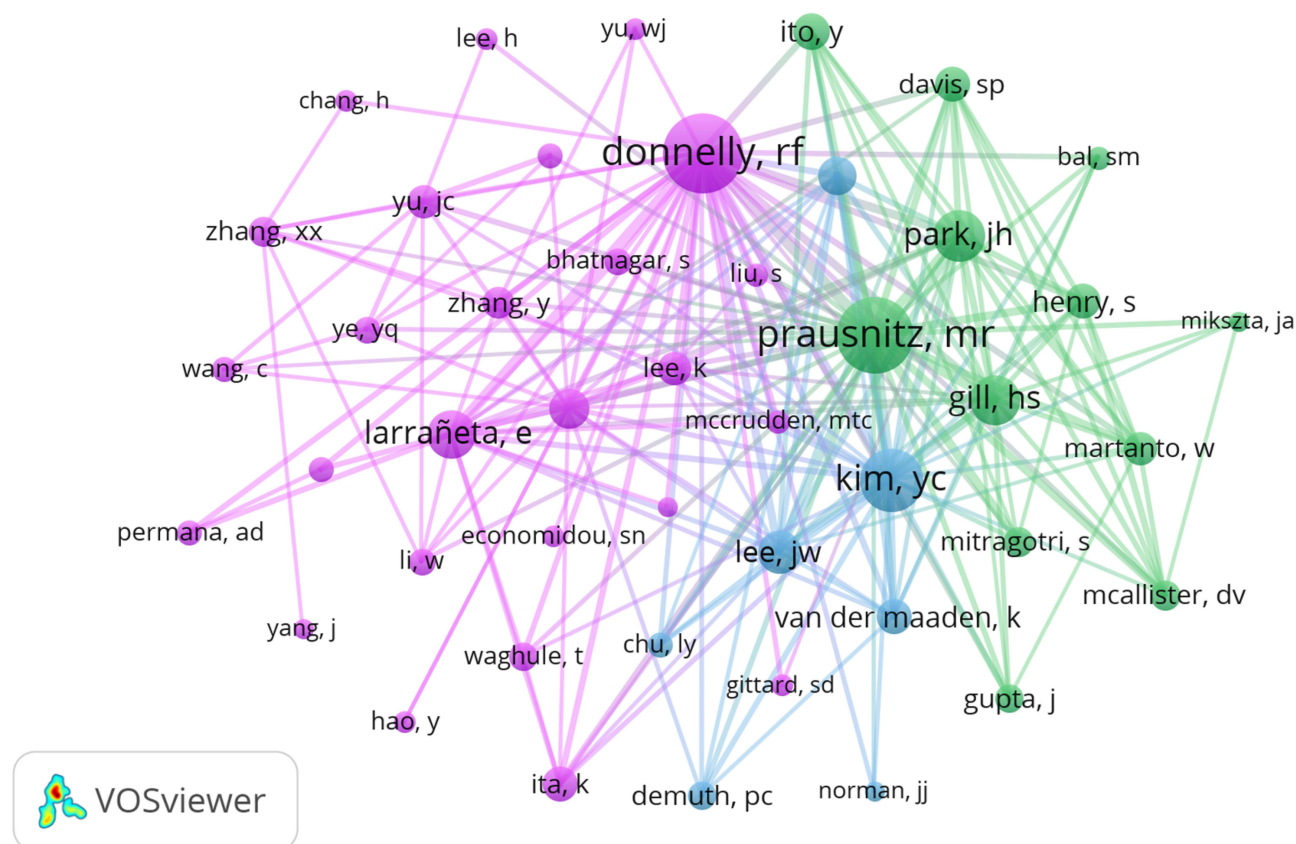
lee, h
yu, wj
ito, y
davis, sp
chang, h
donnelly, rf
bal, sm
yu, jc
zhang, xx
park, jh
bhatnagar, s
liu, s
henry, s
zhang, y
mikszta, ja
ye, yq
prausnitz, mr
wang, c
lee, k
gill, hs
larrañeta, e
mccrudden, mtc
martanto, w
kim, yc
permana, ad
economidou, sn
mitragotri, s
li, w
lee, jw
mcallister, dv
van der maaden, k
yang, j
chu, ly
waghule, t
gittard, sd
gupta, j
hao, y
ita, k
demuth, pc
norman, jj
VOSviewer